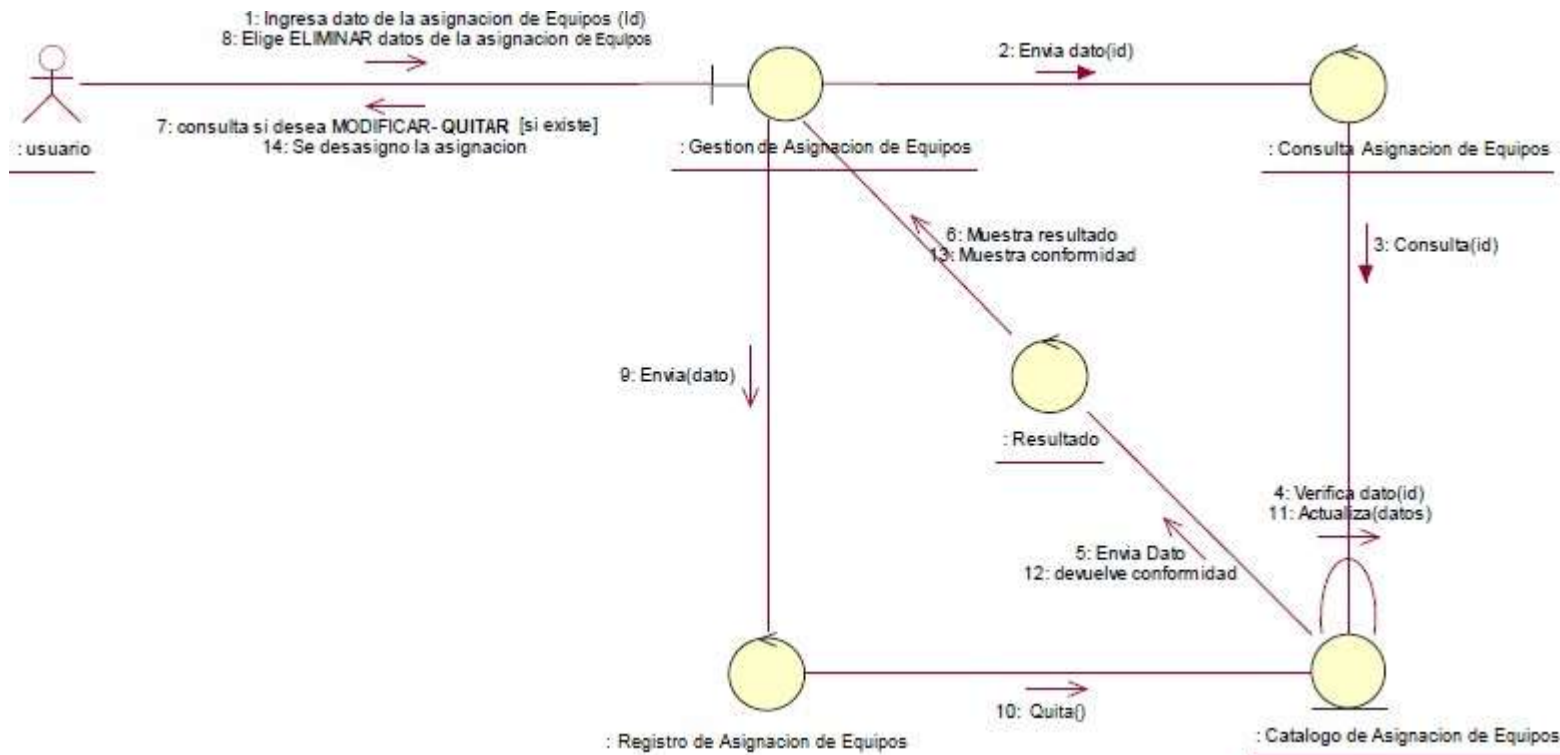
1: Ingresa dato de la asignacion de Equipos (Id)
8: Elige ELIMINAR datos de la asignacion de Equipos

2: Envia dato(id)

7: consulta si desea MODIFICAR- QUITAR [si existe]
14: Se desasigno la asignacion

: usuario

: Gestion de Asignacion de Equipos

: Consulta Asignacion de Equipos

6: Muestra resultado
13: Muestra conformidad

3: Consulta(id)

9: Envia(dato)

: Resultado

4: Verifica dato(id)
11: Actualiza(datos)

5: Envia Dato
12: devuelve conformidad

10: Quita()

: Registro de Asignacion de Equipos

: Catalogo de Asignacion de Equipos